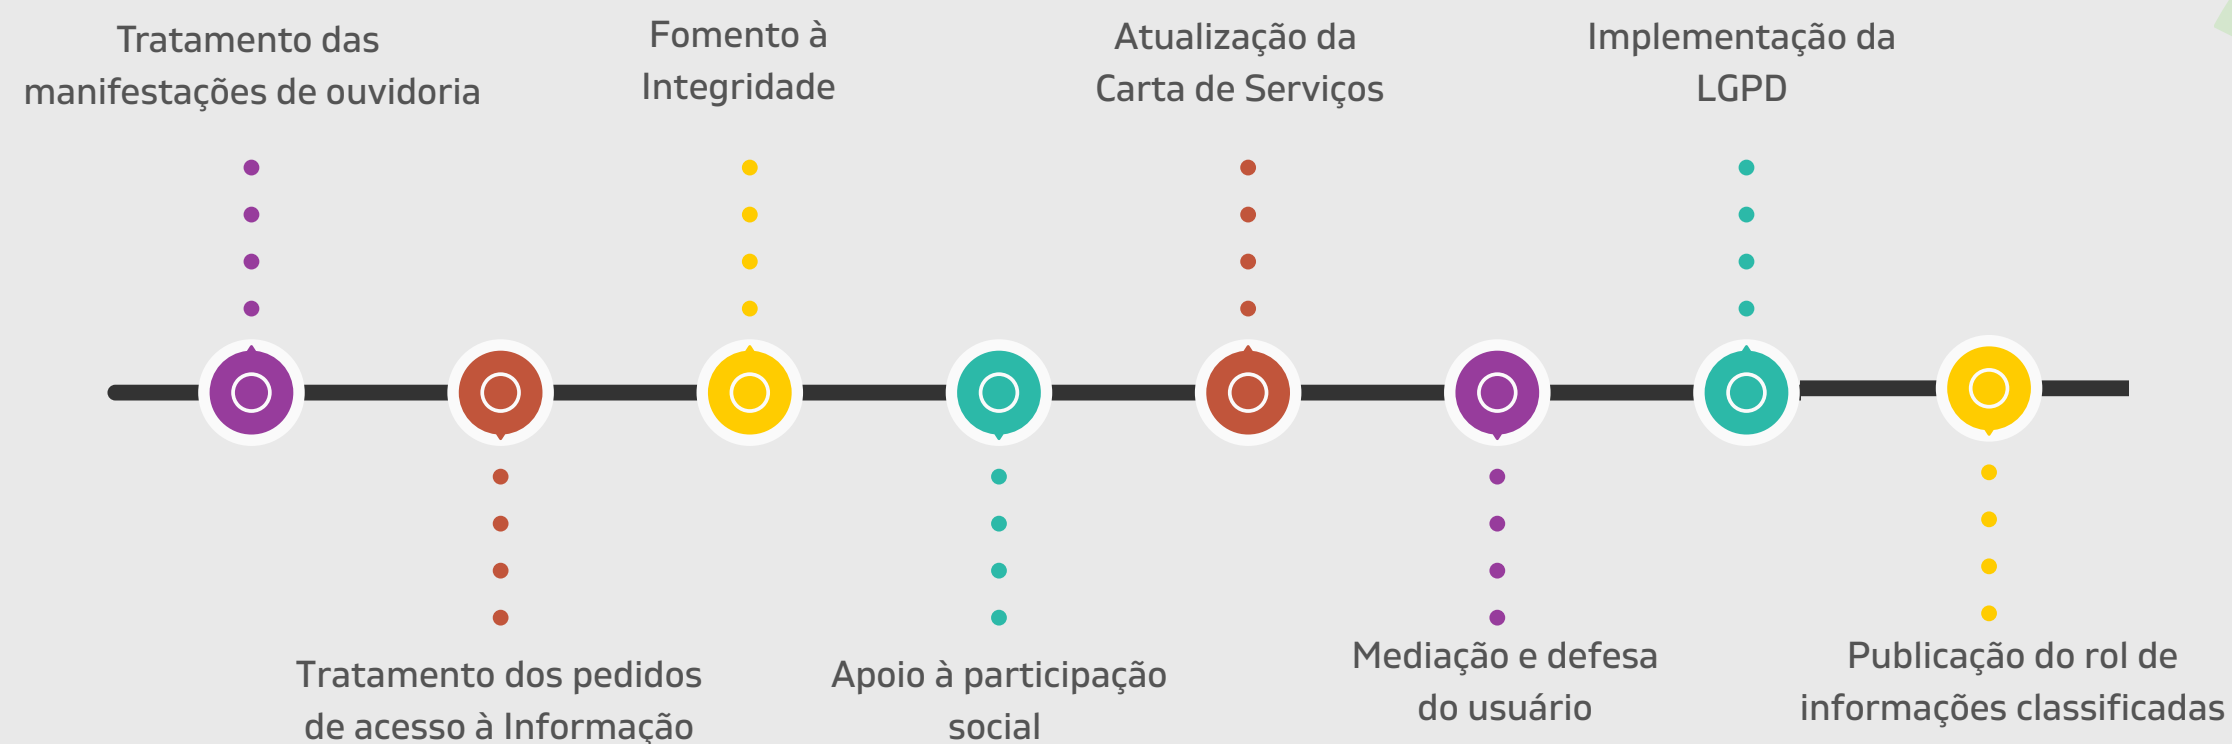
Tratamento das manifestações de ouvidoria

Fomento à Integridade

Atualização da Carta de Serviços

Implementação da LGPD

Tratamento dos pedidos de acesso à Informação

Apoio à participação social

Mediação e defesa do usuário

Publicação do rol de informações classificadas